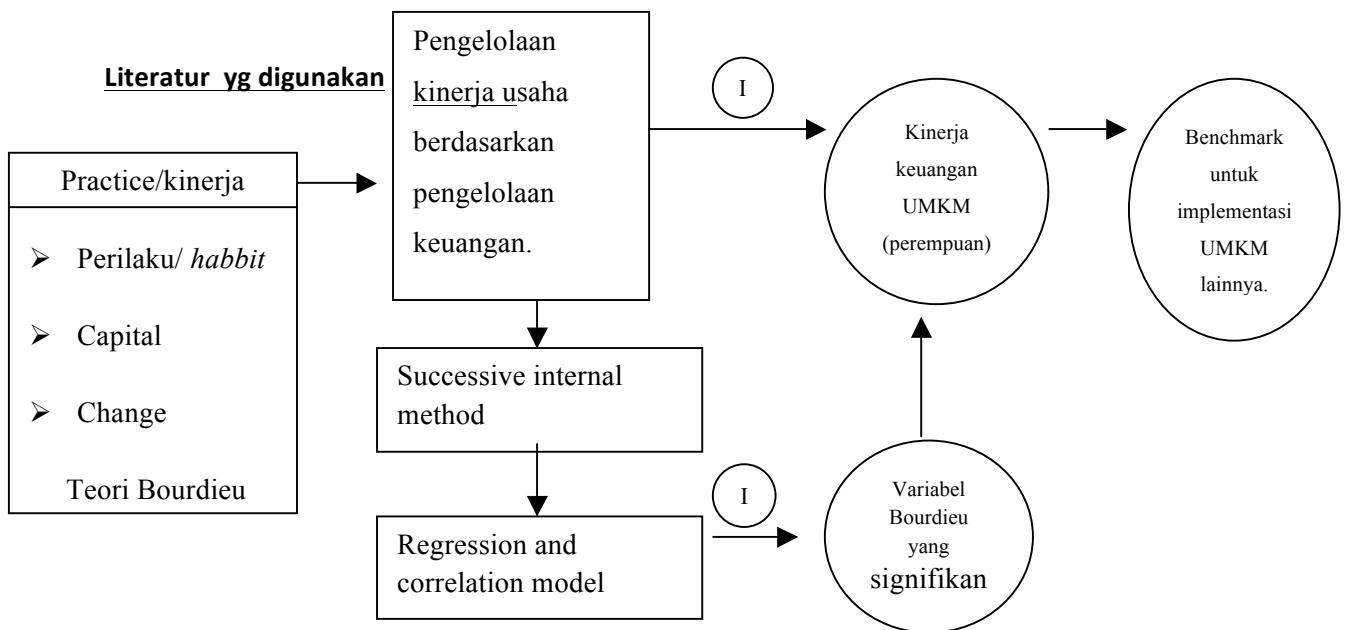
Literatur yg digunakan

Practice/kinerja

➢ Perilaku/ *habbit*

➢ Capital

➢ Change

Teori Bourdieu

Pengelolaan kinerja usaha berdasarkan pengelolaan keuangan.

Successive internal method

Regression and correlation model

I

I

Kinerja keuangan UMKM (perempuan)

Variabel Bourdieu yang signifikan

Benchmark untuk implementasi UMKM lainnya.